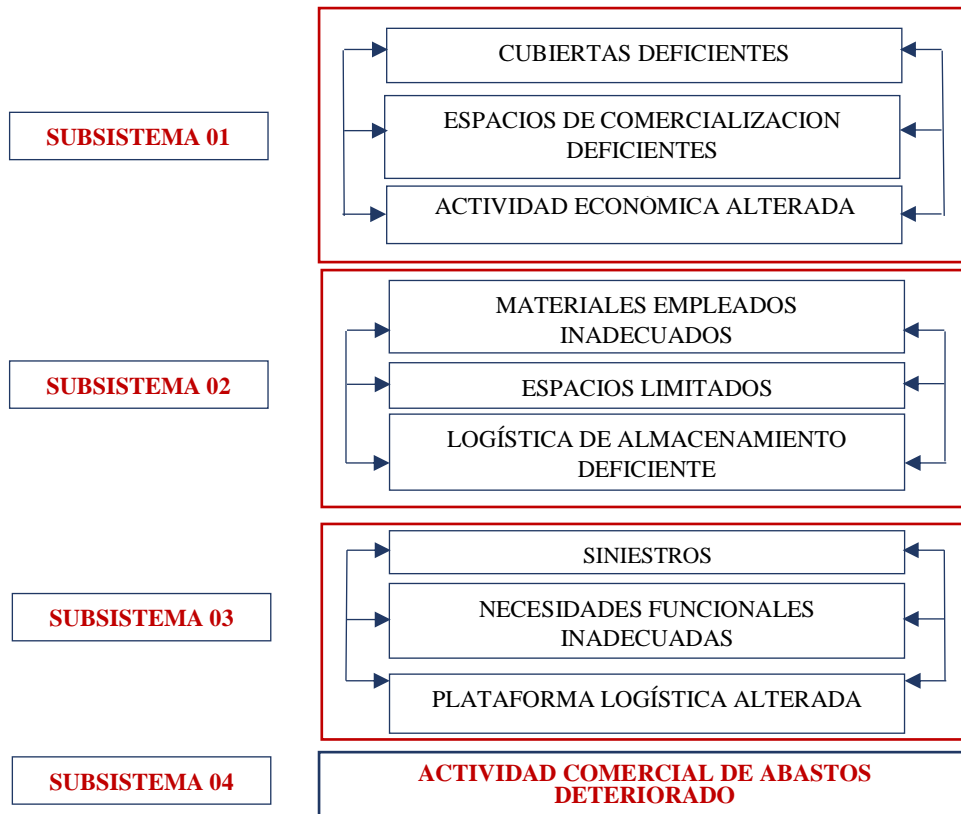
SUBSISTEMA 01

CUBIERTAS DEFICIENTES

ESPACIOS DE COMERCIALIZACION DEFICIENTES

ACTIVIDAD ECONOMICA ALTERADA

SUBSISTEMA 02

MATERIALES EMPLEADOS INADECUADOS

ESPACIOS LIMITADOS

LOGÍSTICA DE ALMACENAMIENTO DEFICIENTE

SUBSISTEMA 03

SINIESTROS

NECESIDADES FUNCIONALES INADECUADAS

PLATAFORMA LOGÍSTICA ALTERADA

SUBSISTEMA 04

ACTIVIDAD COMERCIAL DE ABASTOS DETERIORADO